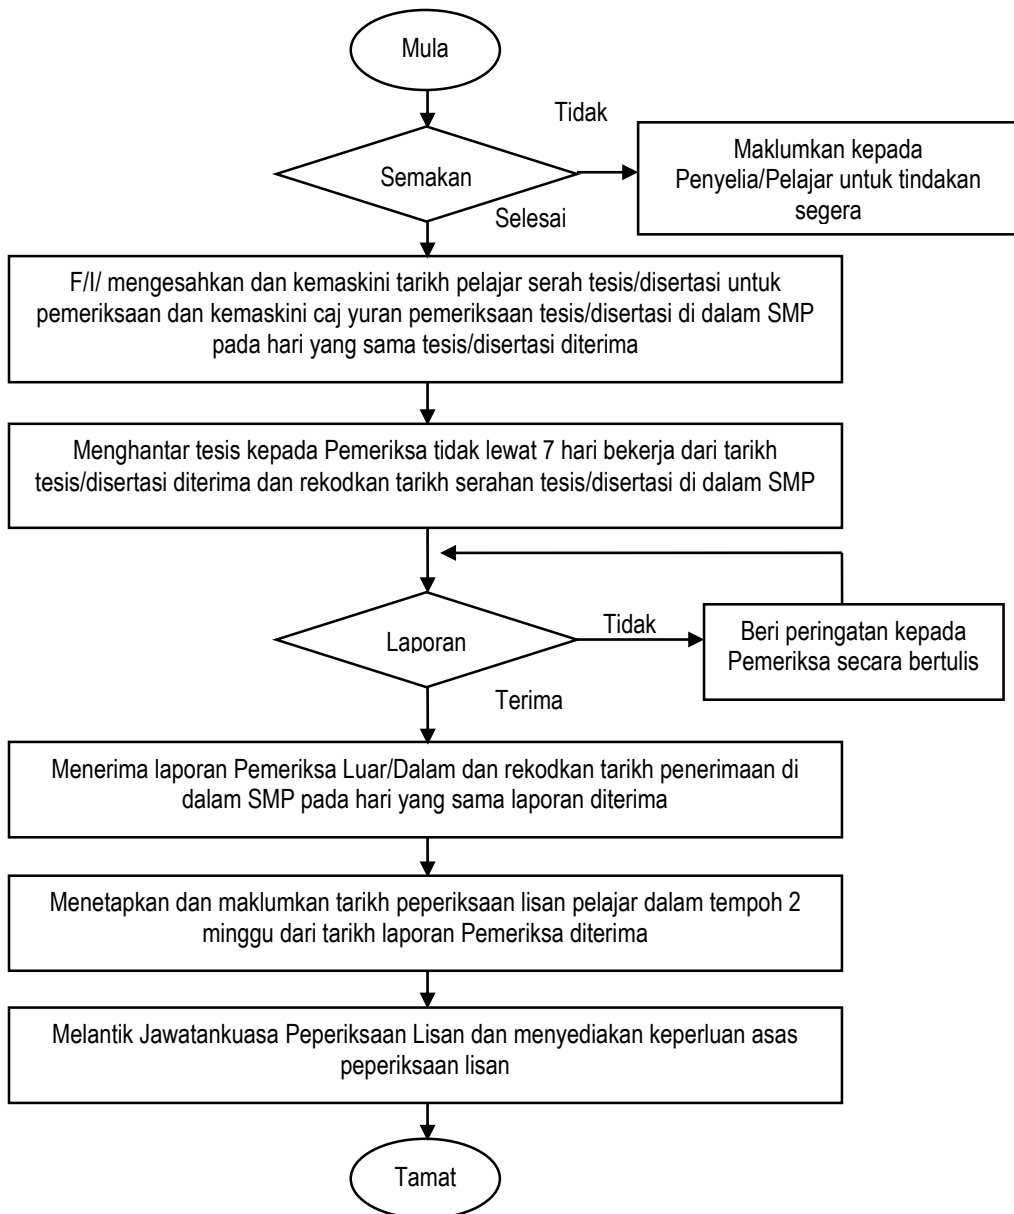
Mula

Tidak

Semakan

Maklumkan kepada Penyelia/Pelajar untuk tindakan segera

Selesai

F/I/ mengesahkan dan kemaskini tarikh pelajar serah tesis/disertasi untuk pemeriksaan dan kemaskini caj yuran pemeriksaan tesis/disertasi di dalam SMP pada hari yang sama tesis/disertasi diterima

Menghantar tesis kepada Pemeriksa tidak lewat 7 hari bekerja dari tarikh tesis/disertasi diterima dan rekodkan tarikh serahan tesis/disertasi di dalam SMP

Laporan

Tidak

Beri peringatan kepada Pemeriksa secara bertulis

Terima

Menerima laporan Pemeriksa Luar/Dalam dan rekodkan tarikh penerimaan di dalam SMP pada hari yang sama laporan diterima

Menetapkan dan maklumkan tarikh peperiksaan lisan pelajar dalam tempoh 2 minggu dari tarikh laporan Pemeriksa diterima

Melantik Jawatankuasa Peperiksaan Lisan dan menyediakan keperluan asas peperiksaan lisan

Tamat